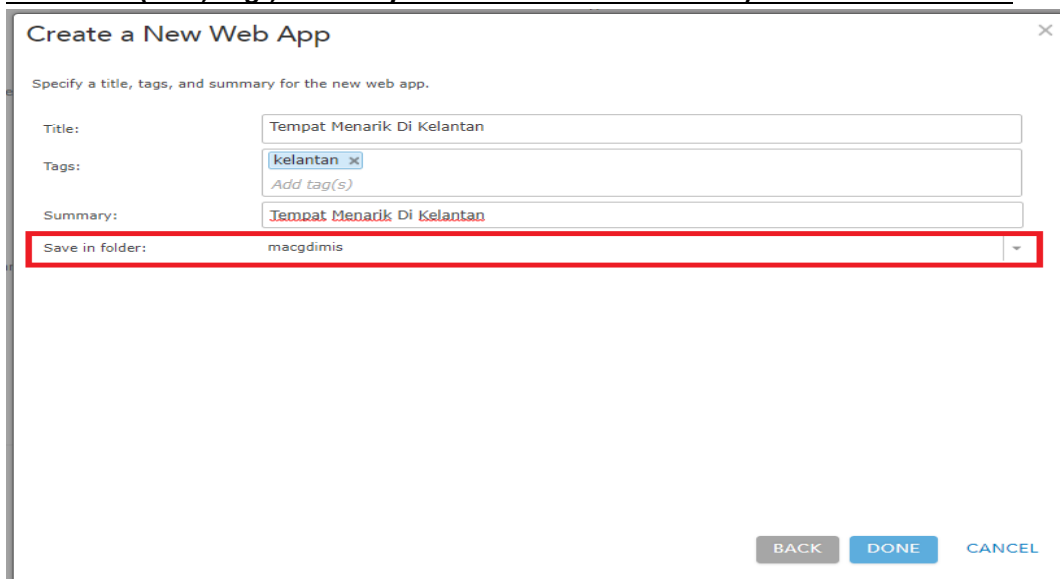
Create a New Web App

×

Specify a title, tags, and summary for the new web app.

Title: Tempat Menarik Di Kelantan

Tags: kelantan ×

Add tag(s)

Summary: Tempat Menarik Di Kelantan

Save in folder: macgdimis

BACK DONE CANCEL